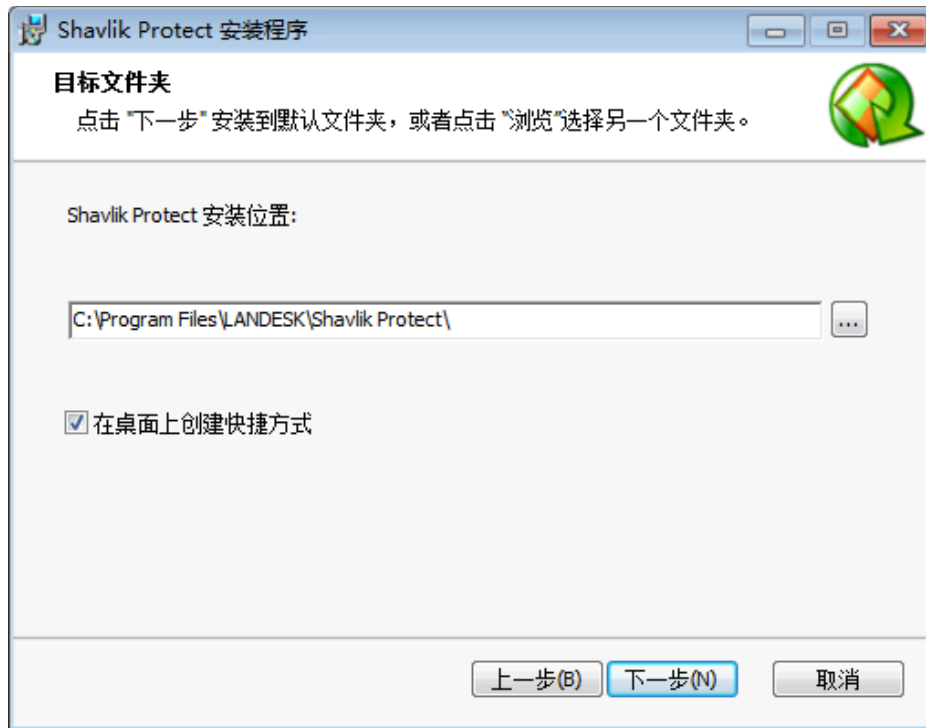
Shavlik Protect 安装程序

目标文件夹

点击 "下一步" 安装到默认文件夹，或者点击 "浏览"选择另一个文件夹。

Shavlik Protect 安装位置:

C:\Program Files\LANDESK\Shavlik Protect\

...

☑ 在桌面上创建快捷方式

上一步(B) 下一步(N) 取消